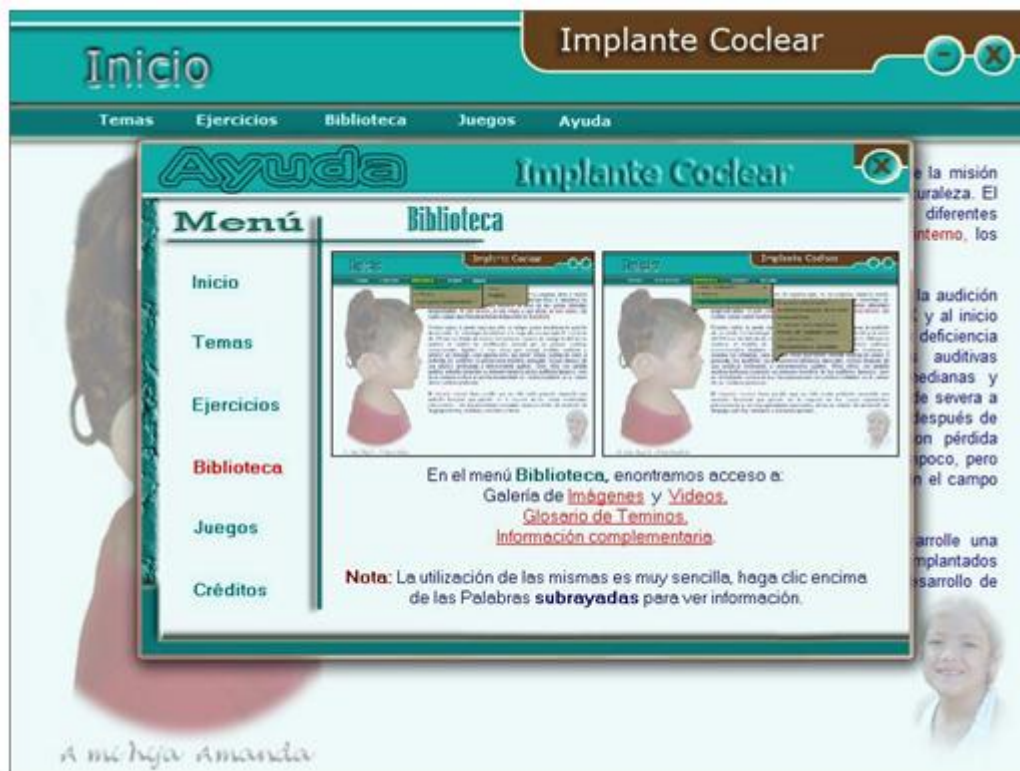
Inicio

Implante Coclear

Temas Ejercicios Biblioteca Juegos Ayuda

Ayuda

Implante Coclear

Menú

Biblioteca

Inicio

Temas

Ejercicios

Biblioteca

Juegos

Créditos

En el menú Biblioteca, enontramos acceso a:
Galería de Imágenes y Videos.
Glosario de Teminos.
Información complementaria.

Nota: La utilización de las mismas es muy sencilla, haga clic encima de las Palabras subrayadas para ver información.

e la misión uraleza. El diferentes interno, los

la audición y al inicio deficiencia auditivas medianas y de severa a después de on pérdida poco, pero n el campo

arrolle una mplantados esarrollo de

A mi hija Amanda